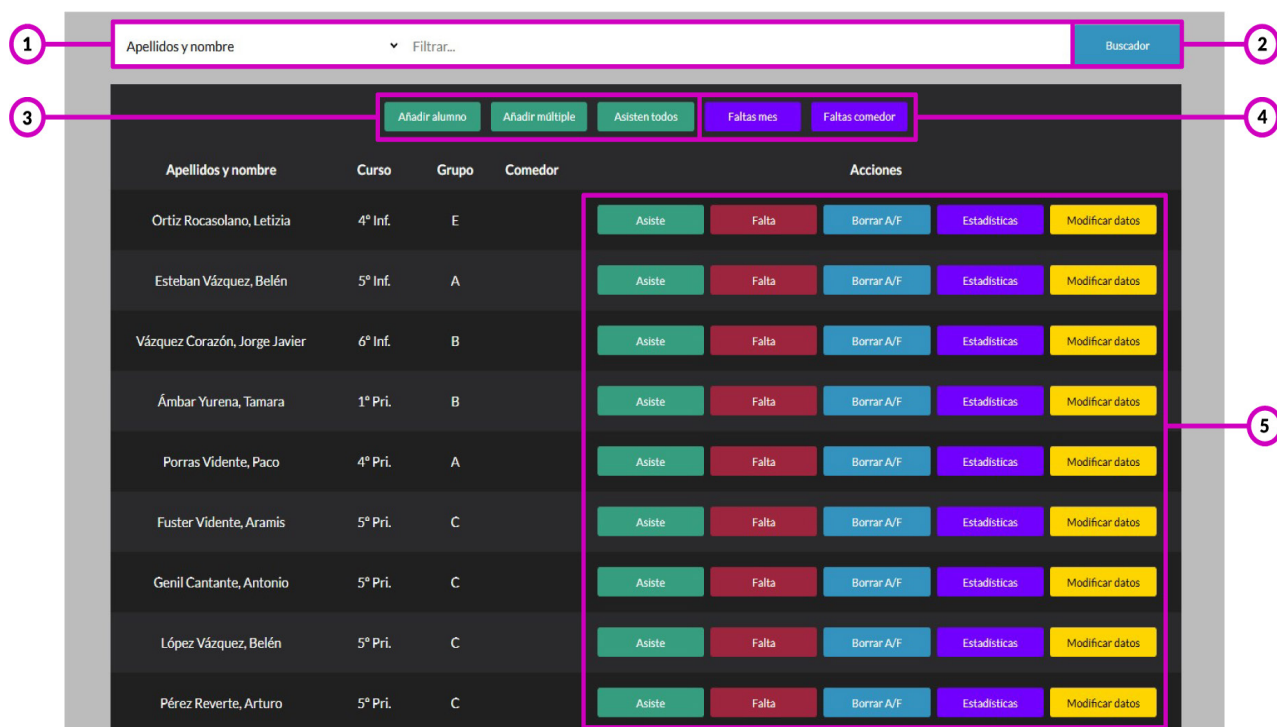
1

Apellidos y nombre

Filtrar...

Buscador

2

3

Añadir alumno

Añadir múltiple

Asisten todos

Faltas mes

Faltas comedor

4

| Apellidos y nombre | Curso | Grupo | Comedor | Acciones |
|---|---|---|---|---|
| Ortiz Rocasolano, Letizia | 4º Inf. | E | | Asiste Falta Borrar A/F Estadísticas Modificar datos |
| Esteban Vázquez, Belén | 5º Inf. | A | | Asiste Falta Borrar A/F Estadísticas Modificar datos |
| Vázquez Corazón, Jorge Javier | 6º Inf. | B | | Asiste Falta Borrar A/F Estadísticas Modificar datos |
| Ámbar Yurena, Tamara | 1º Pri. | B | | Asiste Falta Borrar A/F Estadísticas Modificar datos |
| Porras Vidente, Paco | 4º Pri. | A | | Asiste Falta Borrar A/F Estadísticas Modificar datos |
| Fuster Vidente, Aramis | 5º Pri. | C | | Asiste Falta Borrar A/F Estadísticas Modificar datos |
| Genil Cantante, Antonio | 5º Pri. | C | | Asiste Falta Borrar A/F Estadísticas Modificar datos |
| López Vázquez, Belén | 5º Pri. | C | | Asiste Falta Borrar A/F Estadísticas Modificar datos |
| Pérez Reverte, Arturo | 5º Pri. | C | | Asiste Falta Borrar A/F Estadísticas Modificar datos |

5